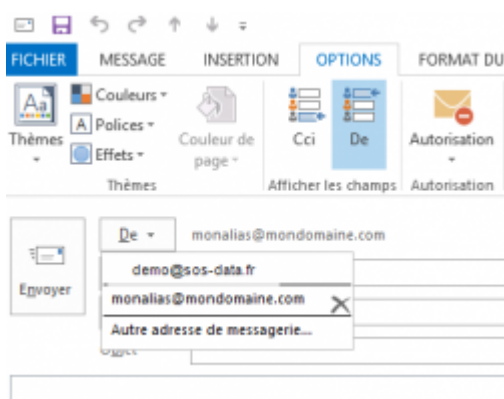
FICHIER MESSAGE INSERTION OPTIONS FORMAT DU

Thèmes
Couleurs
Polices
Effets
Couleur de page
Thèmes

Cci De
Afficher les champs

Autorisation
Autorisation

Envoyer
De
monalias@mondomaine.com
demo@sos-data.fr
monalias@mondomaine.com
Autre adresse de messagerie...
Objet